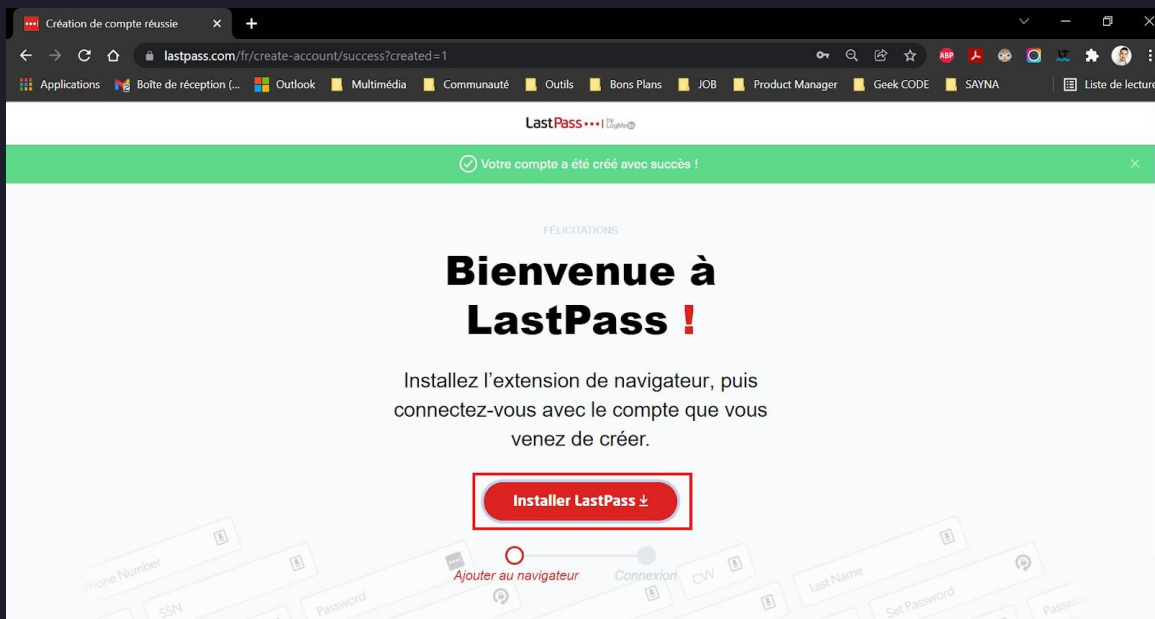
Création de compte réussie ×

lastpass.com/fr/create-account/success?created=1

Applications Boîte de réception (... Outlook Multimédia Communauté Outils Bons Plans JOB Product Manager Geek CODE SAYNA Liste de lecture

LastPass ••• | by LogMeIn

Votre compte a été créé avec succès !

FÉLICITATIONS

Bienvenue à LastPass !

Installez l'extension de navigateur, puis connectez-vous avec le compte que vous venez de créer.

Installer LastPass

Ajouter au navigateur Connexion

Phone Number SSN Password CVV Last Name Set Password Password